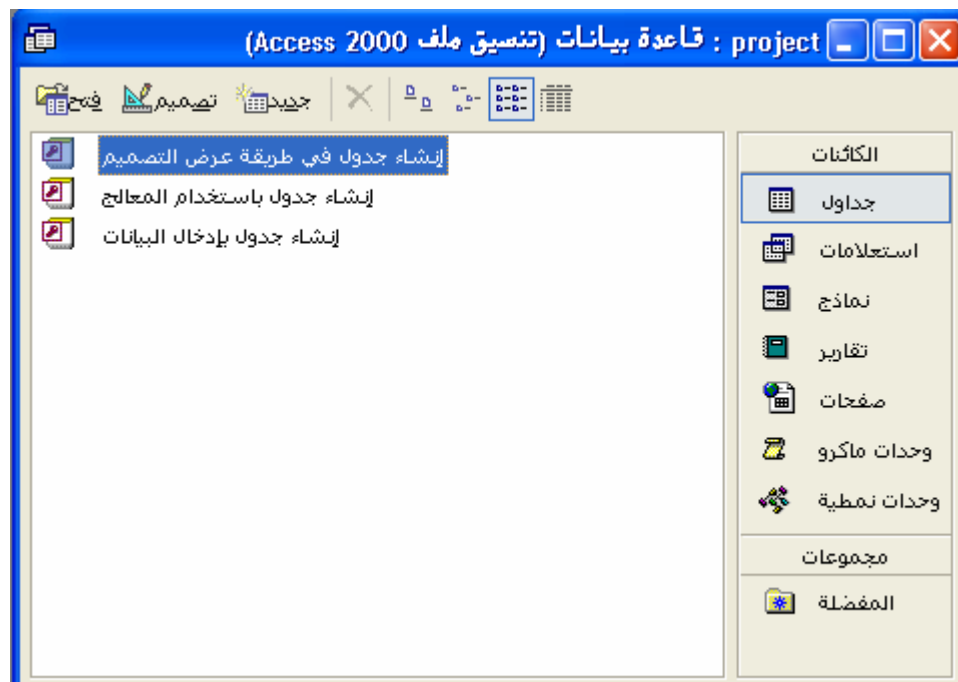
project : قاعدة بيانات (تنسيق ملف Access 2000)

فتح تصميم جديد

الكائنات
جداول
استعلامات
نماذج
تقارير
صفحات
وحدات ماكرو
وحدات نمطية
مجموعات
المفضلة

إنشاء جدول في طريقة عرض التصميم
إنشاء جدول باستخدام المعالج
إنشاء جدول بإدخال البيانات